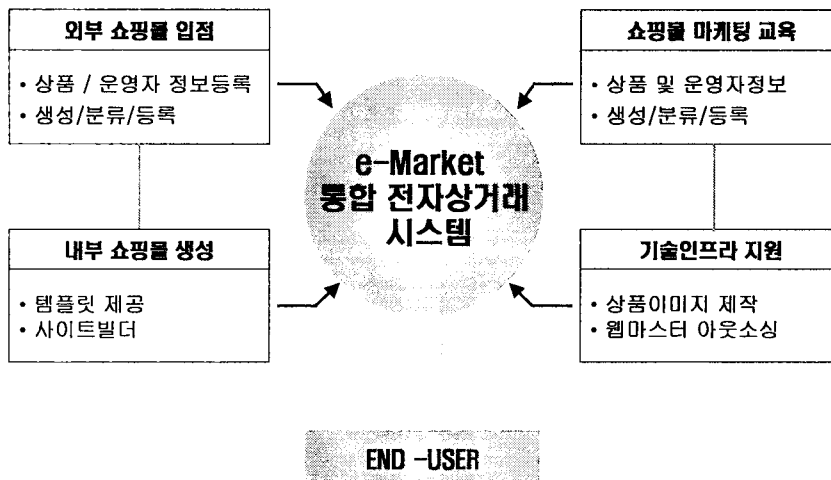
외부 쇼핑몰 입점

• 상품 / 운영자 정보등록
• 생성/분류/등록

쇼핑몰 마케팅 교육

• 상품 및 운영자정보
• 생성/분류/등록

e-Market
통합 전자상거래
시스템

내부 쇼핑몰 생성

• 템플릿 제공
• 사이트빌더

기술인프라 지원

• 상품이미지 제작
• 웹마스터 아웃소싱

END -USER